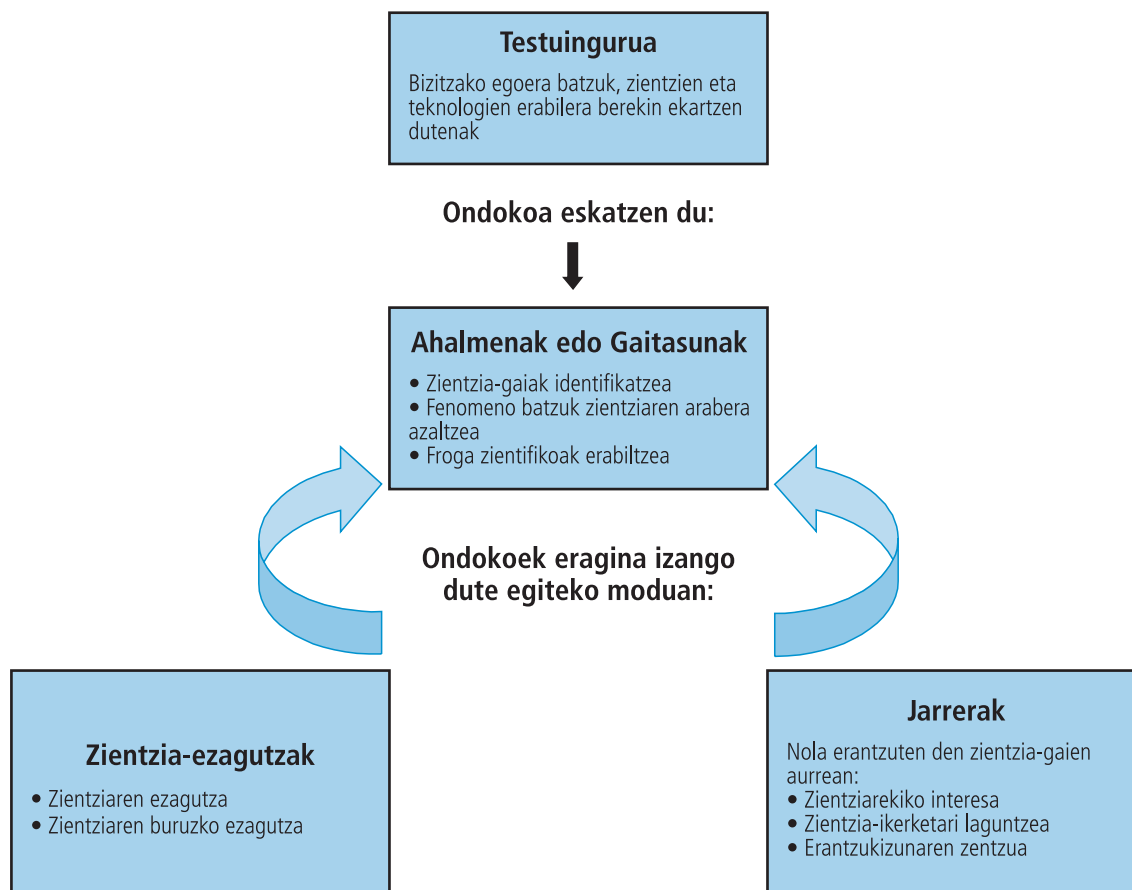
Testuingurua

Bizitzako egoera batzuk, zientzien eta teknologien erabilera berekin ekartzen dutenak

Ondokoa eskatzen du:

Ahalmenak edo Gaitasunak

• Zientzia-gaiak identifikatzea
• Fenomeno batzuk zientziaren arabera azaltzea
• Froga zientifikoak erabiltzea

Ondokoek eragina izango dute egiteko moduan:

Zientzia-ezagutzak

• Zientziaren ezagutza
• Zientziaren buruzko ezagutza

Jarrerak

Nola erantzuten den zientzia-gaien aurrean:
• Zientziarekiko interesa
• Zientzia-ikerketari laguntzea
• Erantzukizunaren zentzua